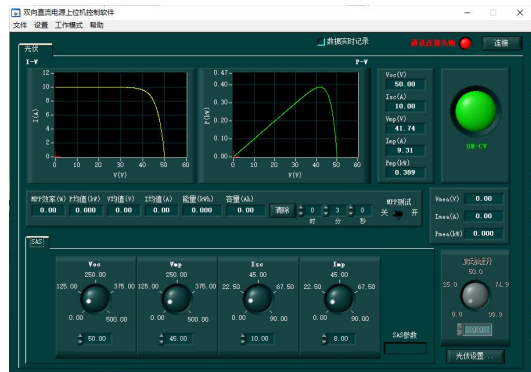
双向直流电源上位机控制软件

文件 设置 工作模式 帮助

光伏

数据实时记录

请先连接串口

连接

I-V

P-V

12
10
8
6
4
2
0
I(A)
0 10 20 30 40 50 60
V(V)

0.47
0.4
0.3
0.2
0.1
0
P(kW)
0 10 20 30 40 50 60
V(V)

Voc(V)
50.00
Isc(A)
10.00
Vmp(V)
41.74
Imp(A)
9.31
Pmp(kW)
0.389

UR-CV

MPP效率(%) P均值(kW) V均值(V) I均值(A) 能量(kWh) 容量(Ah)
0.00 0.000 0.00 0.00 0.000 0.00

清除 0 时 3 分 0 秒

MPP测试
关 开

Vmeas(V) 0.00
Imeas(A) 0.00
Pmeas(kW) 0.000

SAS

Voc
250.00
125.00 375.00
0.00 500.00
50.00

Vmp
250.00
125.00 375.00
0.00 500.00
45.00

Isc
45.00
22.50 67.50
0.00 90.00
10.00

Imp
45.00
22.50 67.50
0.00 90.00
8.00

SAS参数

灰色比例
50.0
25.0 74.9
0.0 99.9

光伏设置...